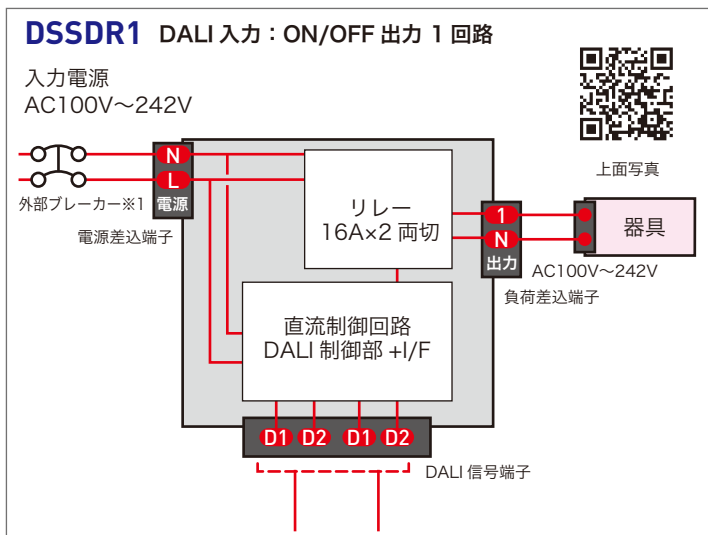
DSSDR1 DALI 入力：ON/OFF 出力 1 回路

入力電源
AC100V～242V

N
L
電源

外部ブレーカー※1

電源差込端子

リレー
16A×2 両切

直流制御回路
DALI 制御部 +I/F

上面写真

1
N
出力

器具

AC100V～242V

負荷差込端子

D1 D2 D1 D2

DALI 信号端子